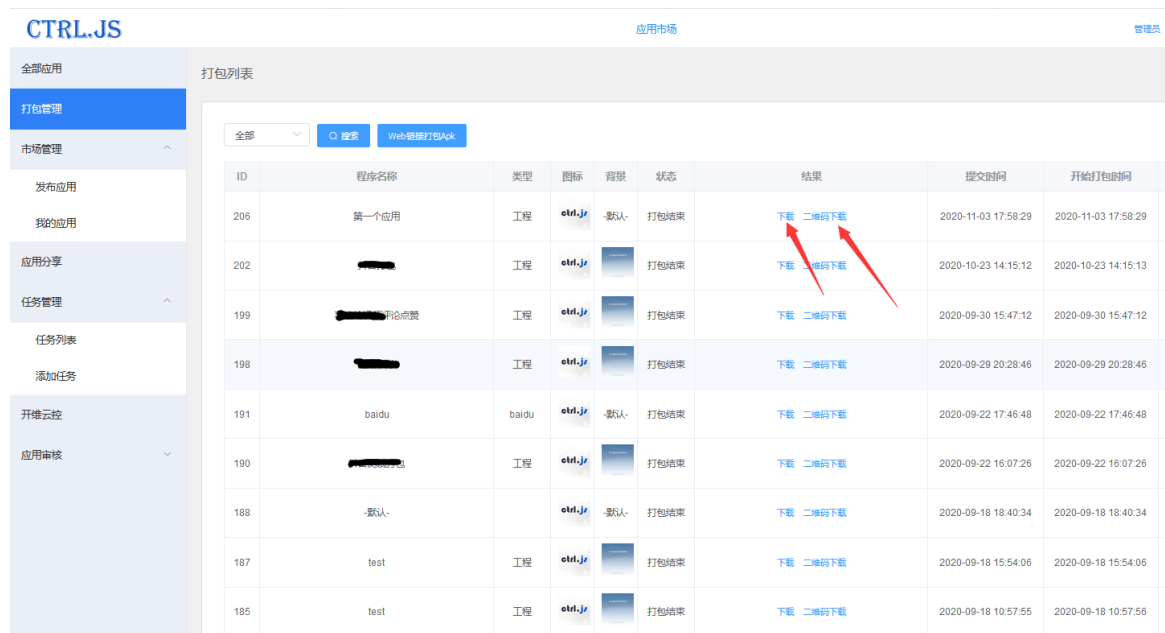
CTRL.JS

应用市场

管理员

全部应用

打包管理

市场管理

发布应用

我的应用

应用分享

任务管理

任务列表

添加任务

开维云控

应用审核

打包列表

全部

搜索

Web链接打包Apk

| ID | 程序名称 | 类型 | 图标 | 背景 | 状态 | 结果 | 提交时间 | 开始打包时间 |
|---|---|---|---|---|---|---|---|---|
| 206 | 第一个应用 | 工程 | ctrl.js | -默认- | 打包结束 | 下载 二维码下载 | 2020-11-03 17:58:29 | 2020-11-03 17:58:29 |
| 202 | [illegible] | 工程 | ctrl.js | | 打包结束 | 下载 二维码下载 | 2020-10-23 14:15:12 | 2020-10-23 14:15:13 |
| 199 | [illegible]评论点赞 | 工程 | ctrl.js | | 打包结束 | 下载 二维码下载 | 2020-09-30 15:47:12 | 2020-09-30 15:47:12 |
| 198 | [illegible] | 工程 | ctrl.js | | 打包结束 | 下载 二维码下载 | 2020-09-29 20:28:46 | 2020-09-29 20:28:46 |
| 191 | baidu | baidu | ctrl.js | -默认- | 打包结束 | 下载 二维码下载 | 2020-09-22 17:46:48 | 2020-09-22 17:46:48 |
| 190 | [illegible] | 工程 | ctrl.js | | 打包结束 | 下载 二维码下载 | 2020-09-22 16:07:26 | 2020-09-22 16:07:26 |
| 188 | -默认- | | ctrl.js | -默认- | 打包结束 | 下载 二维码下载 | 2020-09-18 18:40:34 | 2020-09-18 18:40:34 |
| 187 | test | 工程 | ctrl.js | | 打包结束 | 下载 二维码下载 | 2020-09-18 15:54:06 | 2020-09-18 15:54:06 |
| 185 | test | 工程 | ctrl.js | | 打包结束 | 下载 二维码下载 | 2020-09-18 10:57:55 | 2020-09-18 10:57:56 |